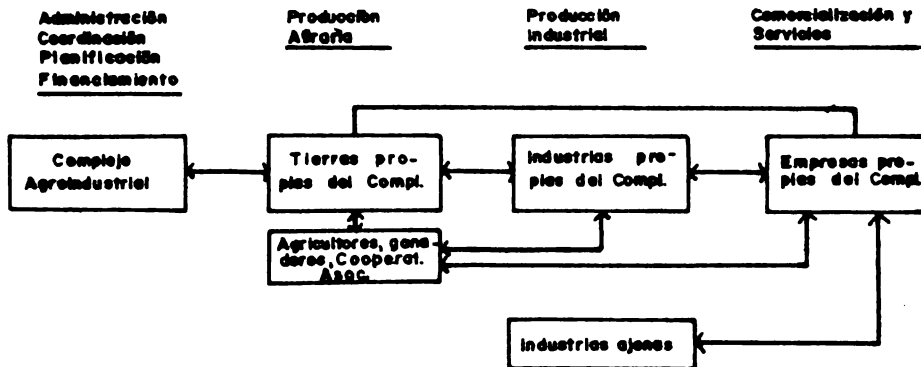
Administración
Coordinación
Planificación
Financiamiento

Producción
Agraria

Producción
Industrial

Comercialización y
Servicios

Complejo
Agroindustrial

Tierras propias del Compl.

Industrias propias del Compl.

Empresas propias del Compl.

Agricultores, ganaderos, Cooperat. Asoc.

Industrias ajenas